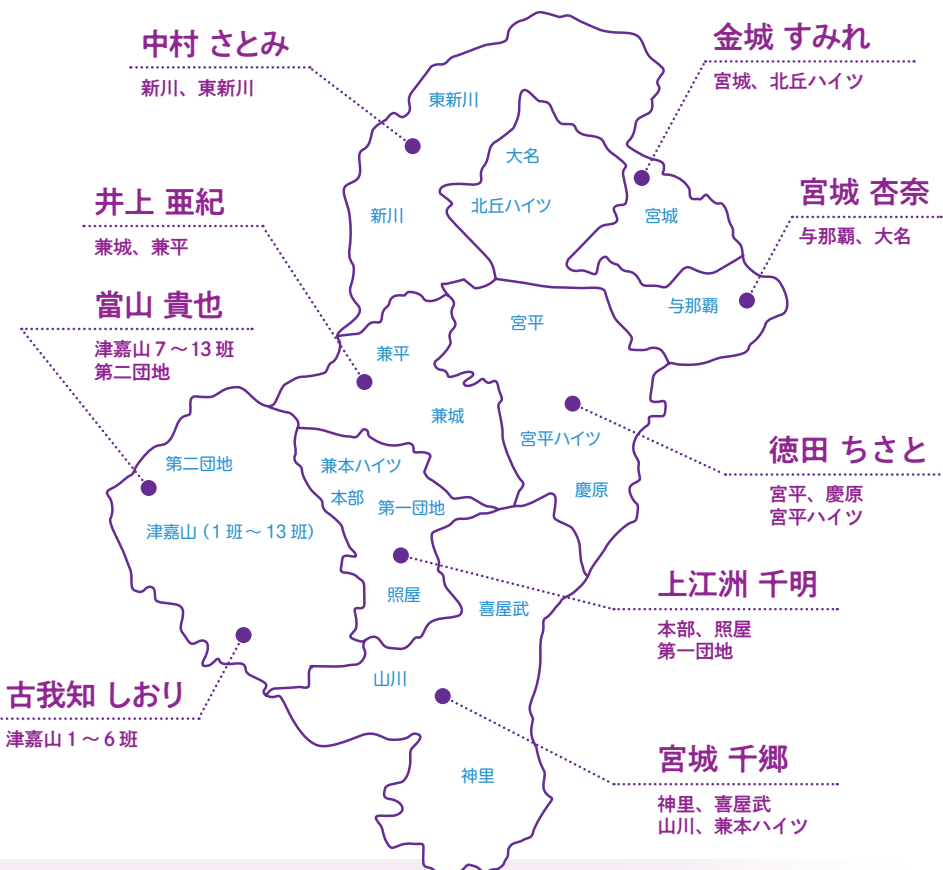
中村 さとみ
新川、東新川

井上 亜紀
兼城、兼平

當山 貴也
津嘉山７～13 班
第二団地

古我知 しおり
津嘉山１～６班

金城 すみれ
宮城、北丘ハイツ

宮城 杏奈
与那覇、大名

徳田 ちさと
宮平、慶原
宮平ハイツ

上江洲 千明
本部、照屋
第一団地

宮城 千郷
神里、喜屋武
山川、兼本ハイツ

東新川
大名
北丘ハイツ
新川
宮城
与那覇
宮平
兼平
兼城
宮平ハイツ
慶原
第二団地
兼本ハイツ
本部
第一団地
津嘉山（１班～ 13 班）
照屋
喜屋武
山川
神里